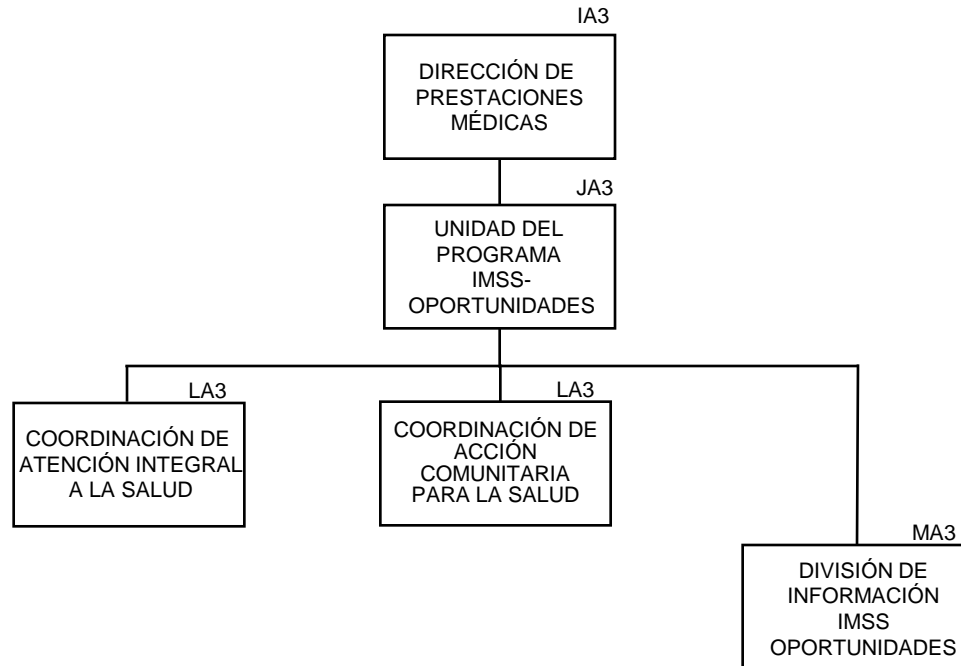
IA3
DIRECCIÓN DE PRESTACIONES MÉDICAS

JA3
UNIDAD DEL PROGRAMA IMSS-OPORTUNIDADES

LA3
COORDINACIÓN DE ATENCIÓN INTEGRAL A LA SALUD

LA3
COORDINACIÓN DE ACCIÓN COMUNITARIA PARA LA SALUD

MA3
DIVISIÓN DE INFORMACIÓN IMSS OPORTUNIDADES